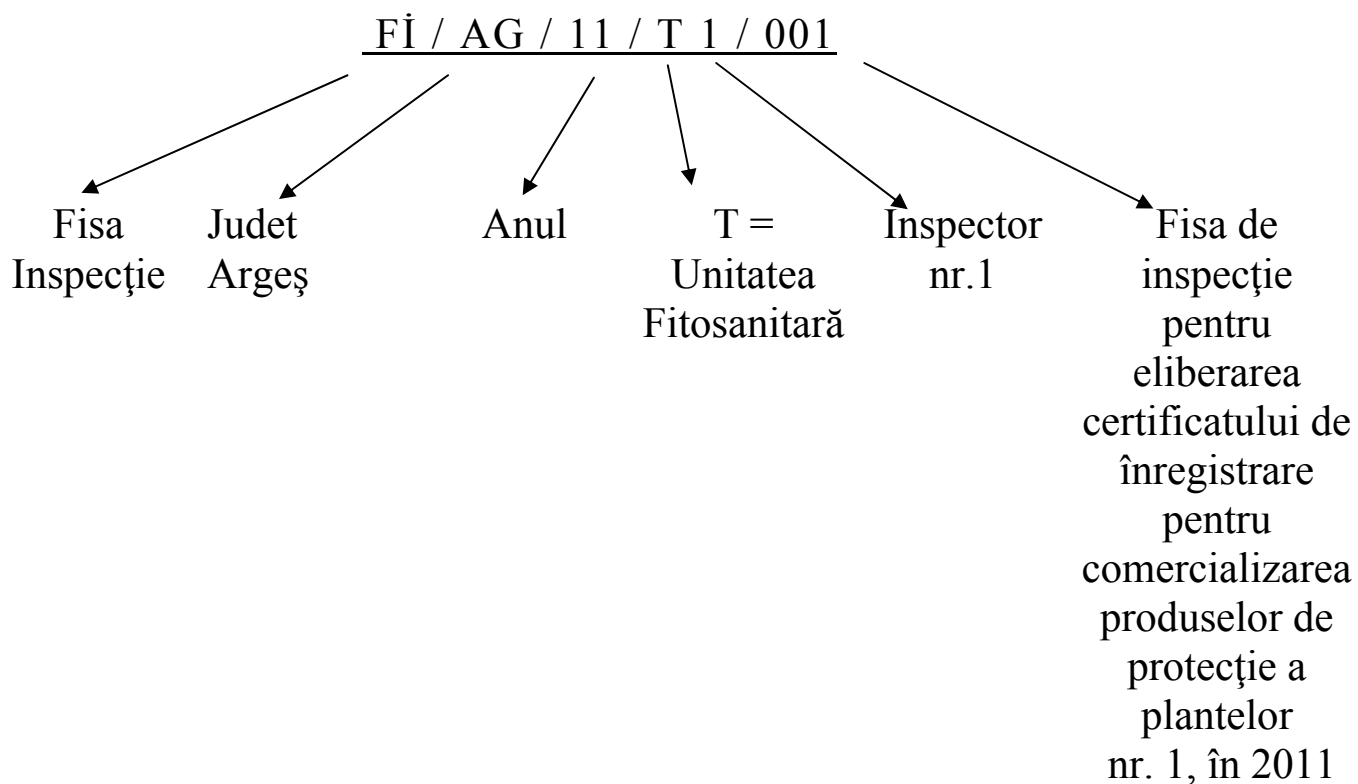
FΙ̇ / AG / 11 / T 1 / 001

Fisa Inspecţie

Judet Argeş

Anul

T = Unitatea Fitosanitară

Inspector nr.1

Fisa de inspecţie pentru eliberarea certificatului de înregistrare pentru comercializarea produselor de protecţie a plantelor nr. 1, în 2011